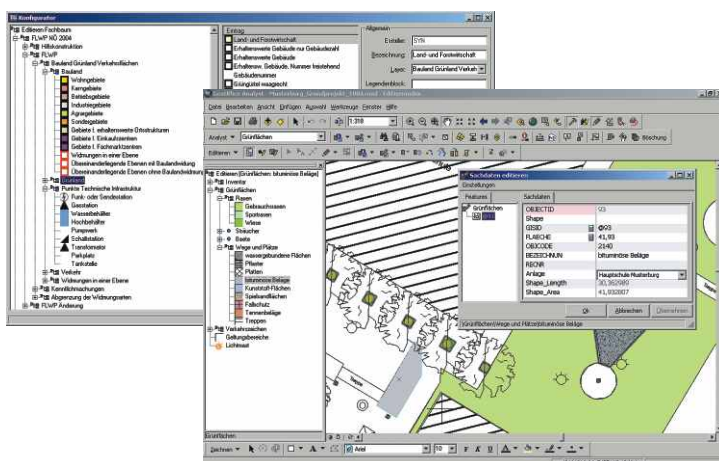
TG Konfigurator

Editieren Fachbaum
FLWP NÖ 2004
Hilfskonstruktion
FLWP
Bauland Grünland Verkehrsflächen
Bauland
Wohngebiete
Kerngebiete
Betriebsgebiete
Industriegebiete
Agrargebiete
Sondergebiete
Gebiete f. erhaltenswerte Ortsstrukturen
Gebiete f. Einkaufszentren
Gebiete f. Fachmarktzentren
Widmungen in einer Ebene
Übereinanderliegende Ebenen mit Baulandwidmung
Übereinanderliegende Ebenen ohne Baulandwidmung
Grünland
Punkte Technische Infrastruktur
Funk- oder Sendestation
Gasstation
Wasserbehälter
Hochbehälter
Pumpwerk
Schaltstation
Transformator
Parkplatz
Tankstelle
Verkehr
Widmungen in einer Ebene
Kenntlichmachungen
Abgrenzung der Widmungsarten
FLWP Änderung

Eintrag
Land- und Forstwirtschaft
Erhaltenswerte Gebäude nur Gebäudezahl
Erhaltenswerte Gebäude
Erhaltensw. Gebäude, Nummer freistehend Gebäudenummer
Grünplatz waagrecht

Allgemein
Ersteller: SYN
Bezeichnung: Land- und Forstwirtschaft
Layer: Bauland Grünland Verkeh
Legendenblock:

GeoOffice Analyst - Musterburg_Gesamtprojekt_1000.mxd - Editiermodus
Datei Bearbeiten Ansicht Einfügen Auswahl Werkzeuge Fenster Hilfe
1:318
Analyst Grünflächen
Böschung
Editieren

Editieren [Grünflächen bituminöse Beläge]
Inventar
Grünflächen
Rasen
Gebrauchsrasen
Spielrasen
Wiese
Sträucher
Beete
Wege und Plätze
wassergebundene Flächen
Pflaster
Platten
bituminöse Beläge
Kunststoff-Flächen
Spielsandflächen
Fallschutz
Tennenbeläge
Treppen
Verkehrszeichen
Geltungsbereiche
Lichtmast

Grünflächen
Zeichnen Arial 10

Sachdaten editieren
Einstellungen
Features Sachdaten
Grünflächen
OBJECTID 93
Shape
GISID 93
FLAECHE 41,93
OBJCODE 2140
BEZEICHNUN bituminöse Beläge
RECNR
Anlage Hauptschule Musterburg
Shape_Length 30,362989
Shape_Area 41,932807
Grünflächen/Wege und Plätze/bituminöse Beläge
Ok Abbrechen Übernehmen